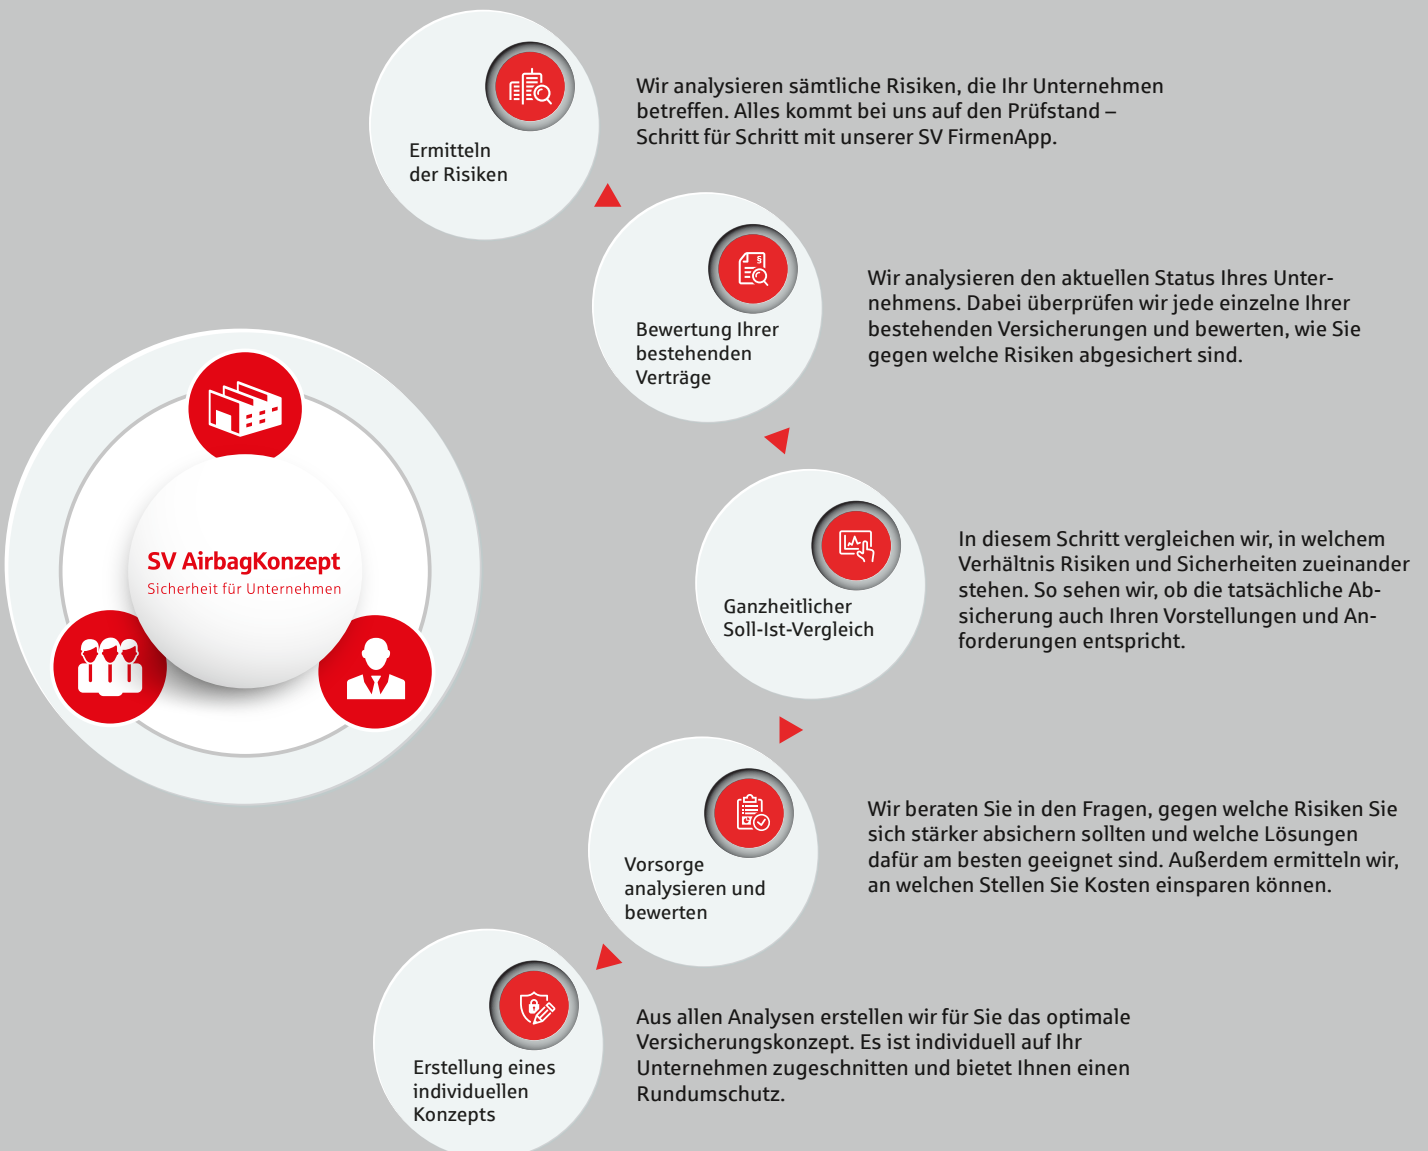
SV AirbagKonzept
Sicherheit für Unternehmen

Ermitteln der Risiken

Wir analysieren sämtliche Risiken, die Ihr Unternehmen betreffen. Alles kommt bei uns auf den Prüfstand – Schritt für Schritt mit unserer SV FirmenApp.

Bewertung Ihrer bestehenden Verträge

Wir analysieren den aktuellen Status Ihres Unternehmens. Dabei überprüfen wir jede einzelne Ihrer bestehenden Versicherungen und bewerten, wie Sie gegen welche Risiken abgesichert sind.

Ganzheitlicher Soll-Ist-Vergleich

In diesem Schritt vergleichen wir, in welchem Verhältnis Risiken und Sicherheiten zueinander stehen. So sehen wir, ob die tatsächliche Absicherung auch Ihren Vorstellungen und Anforderungen entspricht.

Vorsorge analysieren und bewerten

Wir beraten Sie in den Fragen, gegen welche Risiken Sie sich stärker absichern sollten und welche Lösungen dafür am besten geeignet sind. Außerdem ermitteln wir, an welchen Stellen Sie Kosten einsparen können.

Erstellung eines individuellen Konzepts

Aus allen Analysen erstellen wir für Sie das optimale Versicherungskonzept. Es ist individuell auf Ihr Unternehmen zugeschnitten und bietet Ihnen einen Rundumschutz.